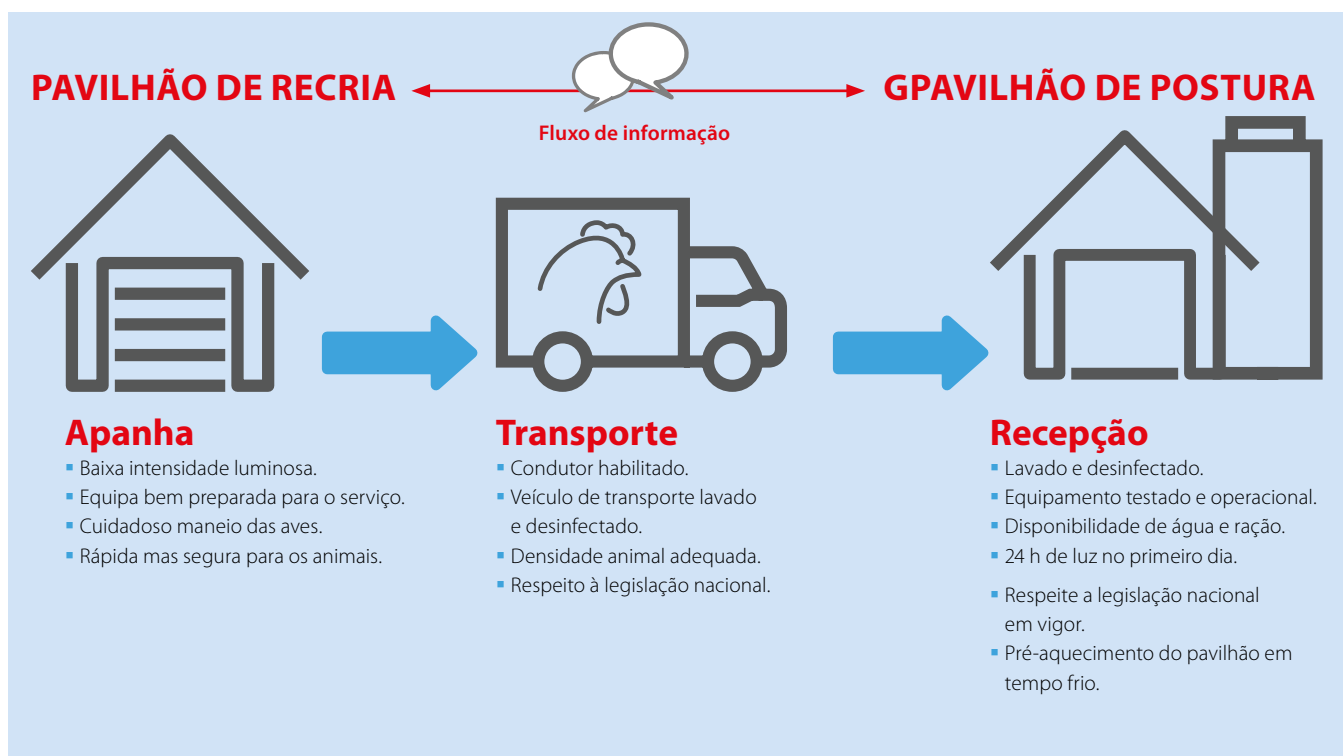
PAVILHÃO DE RECRIA

Fluxo de informação

GPAVILHÃO DE POSTURA

Apanha
- Baixa intensidade luminosa.
- Equipa bem preparada para o serviço.
- Cuidadoso maneio das aves.
- Rápida mas segura para os animais.

Transporte
- Condutor habilitado.
- Veículo de transporte lavado e desinfectado.
- Densidade animal adequada.
- Respeito à legislação nacional.

Recepção
- Lavado e desinfectado.
- Equipamento testado e operacional.
- Disponibilidade de água e ração.
- 24 h de luz no primeiro dia.
- Respeite a legislação nacional em vigor.
- Pré-aquecimento do pavilhão em tempo frio.